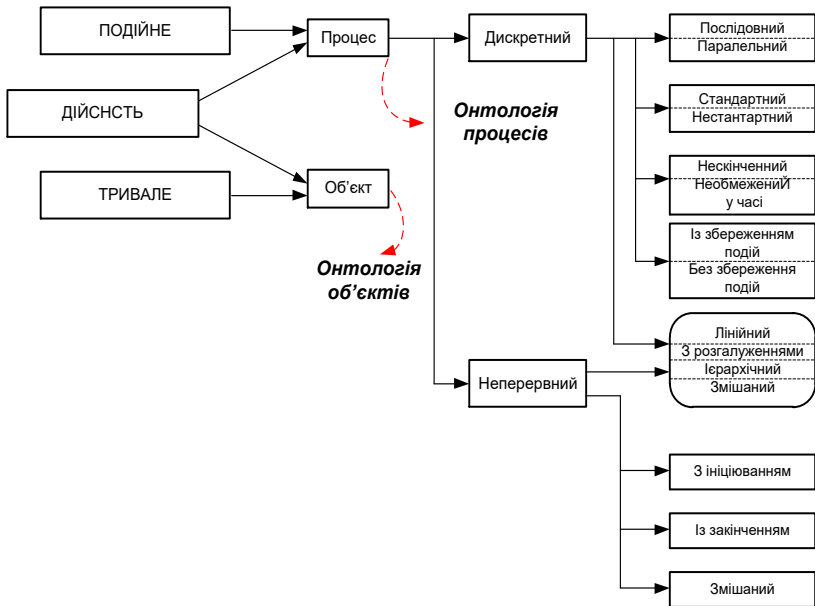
ПОДІЙНЕ

ДІЙСНСТЬ

ТРИВАЛЕ

Процес

Об'єкт

Онтологія процесів

Онтологія об'єктів

Дискретний

Неперервний

Послідовний
Паралельний

Стандартний
Нестантартний

Нескінченний
НеобмеженийЙ у часі

Із збереженням подій
Без збереження подій

Лінійний
З розгалуженнями
Ієрархічний
Змішаний

З ініціюванням

Із закінченням

Змішаний